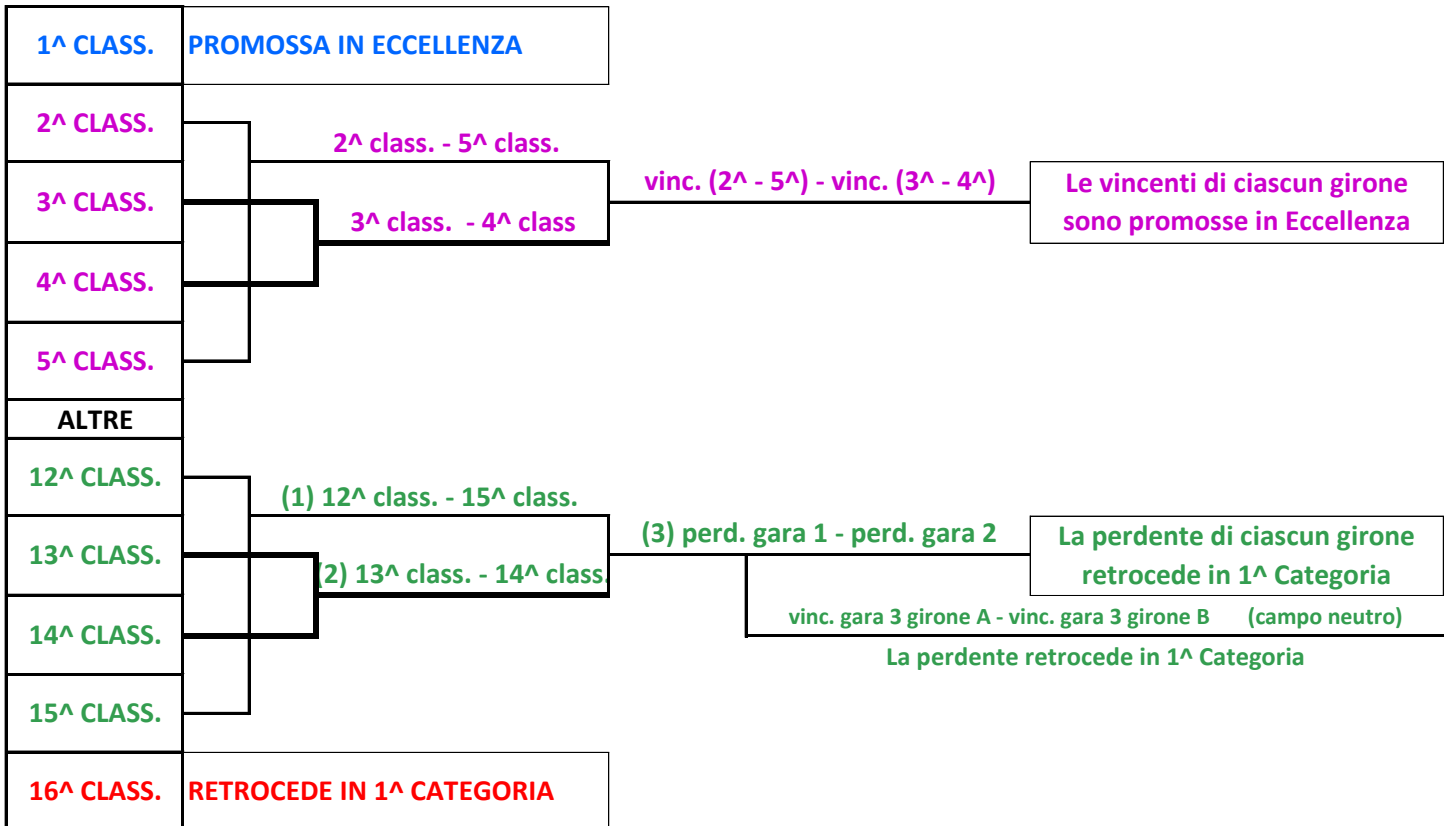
1^ CLASS. PROMOSSA IN ECCELLENZA

2^ CLASS.

3^ CLASS.

4^ CLASS.

5^ CLASS.

2^ class. - 5^ class.

3^ class. - 4^ class

vinc. (2^ - 5^) - vinc. (3^ - 4^)

Le vincenti di ciascun girone sono promosse in Eccellenza

ALTRE

12^ CLASS.

13^ CLASS.

14^ CLASS.

15^ CLASS.

(1) 12^ class. - 15^ class.

(2) 13^ class. - 14^ class.

(3) perd. gara 1 - perd. gara 2

La perdente di ciascun girone retrocede in 1^ Categoria

vinc. gara 3 girone A - vinc. gara 3 girone B (campo neutro)

La perdente retrocede in 1^ Categoria

16^ CLASS. RETROCEDE IN 1^ CATEGORIA